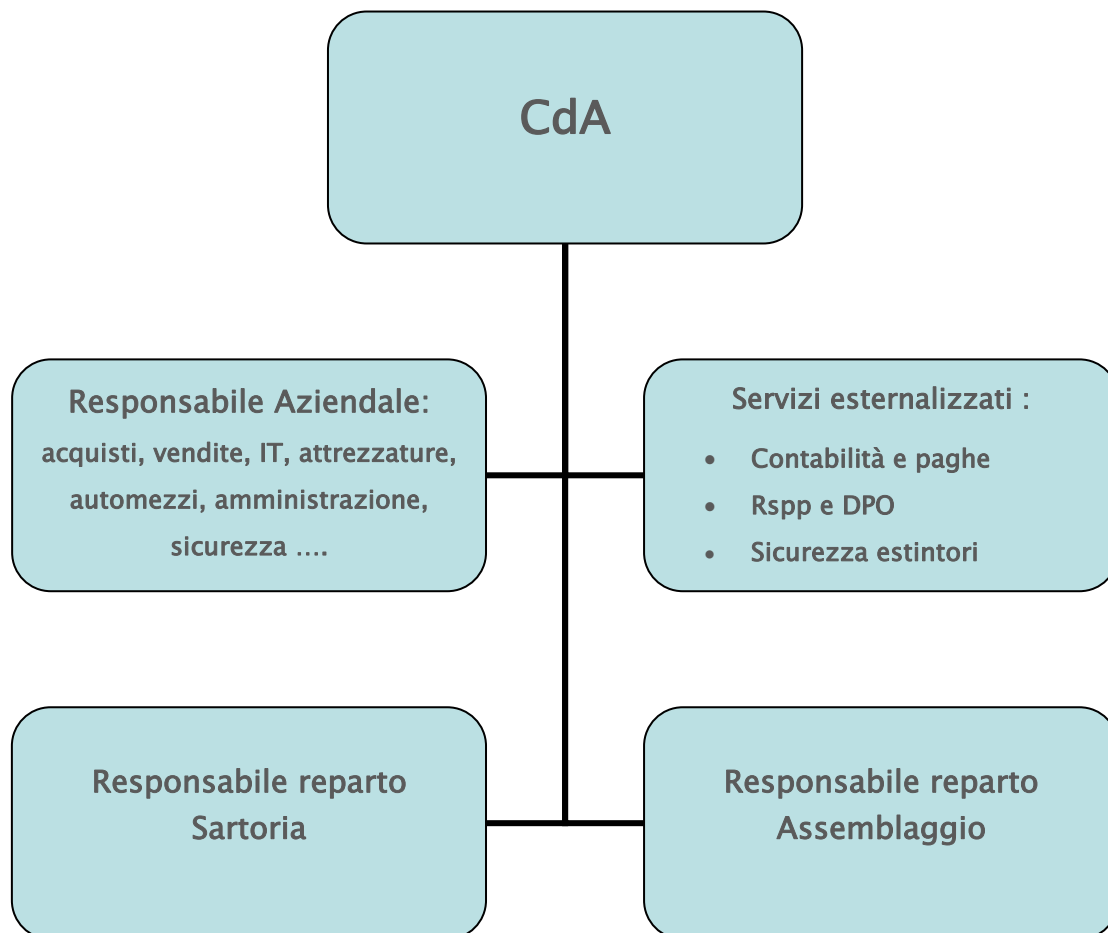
CdA

Responsabile Aziendale:
acquisti, vendite, IT, attrezzature, automezzi, amministrazione, sicurezza ….

Servizi esternalizzati :
- Contabilità e paghe
- Rspp e DPO
- Sicurezza estintori

Responsabile reparto Sartoria

Responsabile reparto Assemblaggio